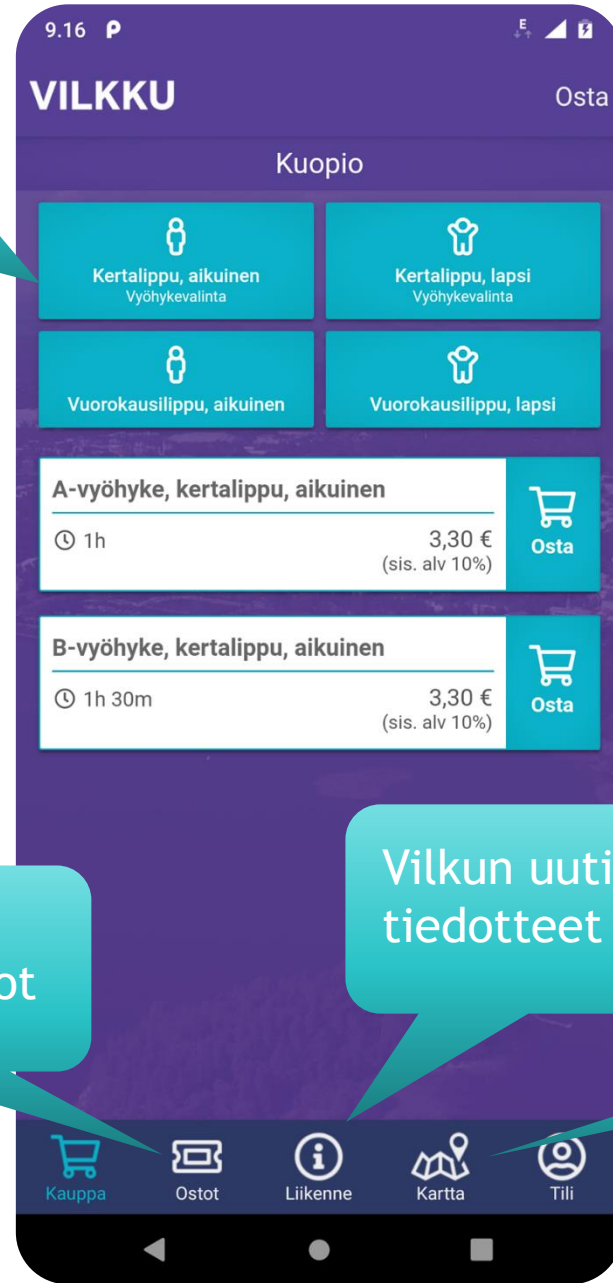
9.16

VILKKU

Osta

Kuopio

Kertalippu, aikuinen
Vyöhykevalinta

Kertalippu, lapsi
Vyöhykevalinta

Vuorokausilippu, aikuinen

Vuorokausilippu, lapsi

A-vyöhyke, kertalippu, aikuinen
1h
3,30 €
(sis. alv 10%)
Osta

B-vyöhyke, kertalippu, aikuinen
1h 30m
3,30 €
(sis. alv 10%)
Osta

Vilkun uuti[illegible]
tiedotteet

ot

Kauppa
Ostot
Liikenne
Kartta
Tili